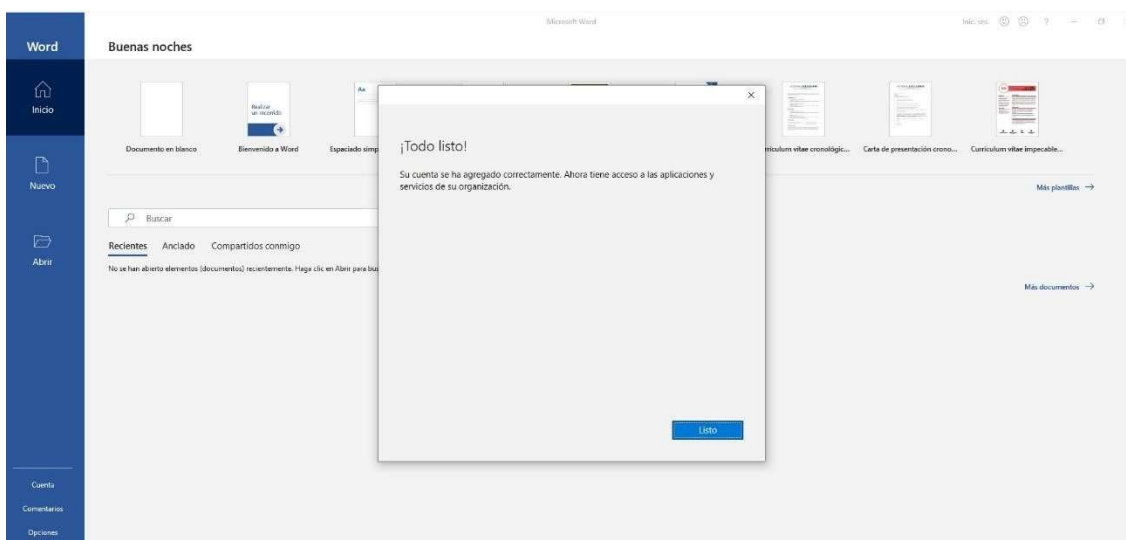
Microsoft Word

Iniciar ses ? — □

Word

Inicio

Nuevo

Abrir

Cuenta

Comentarios

Opciones

Buenas noches

Realizar un recorrido

Documento en blanco

Bienvenido a Word

Espaciado simp

rrículum vitae cronológic...

Carta de presentación crono...

Currículum vitae impecable...

Más plantillas →

Buscar

Recientes Anclado Compartidos conmigo

No se han abierto elementos (documentos) recientemente. Haga clic en Abrir para bus

Más documentos →

×

¡Todo listo!

Su cuenta se ha agregado correctamente. Ahora tiene acceso a las aplicaciones y servicios de su organización.

Listo